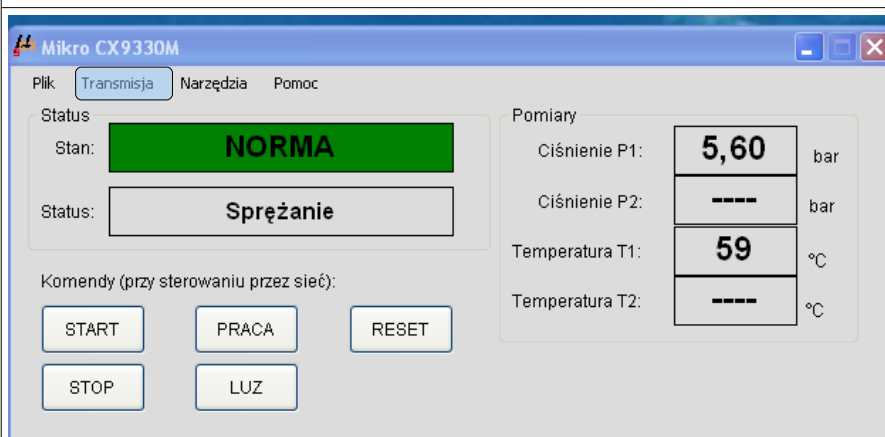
Mikro CX9330M

Plik Transmisja Narzędzia Pomoc

Status

Stan: NORMA

Status: Sprężanie

Komendy (przy sterowaniu przez sieć):

START PRACA RESET

STOP LUZ

Pomiary

Ciśnienie P1: 5,60 bar

Ciśnienie P2: ---- bar

Temperatura T1: 59 °C

Temperatura T2: ---- °C